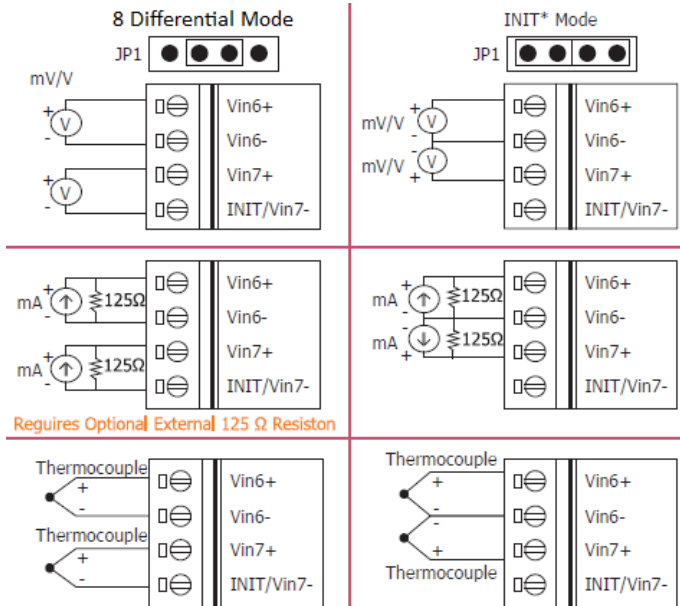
8 Differential Mode

JP1

mV/V

+ V -

Vin6+

Vin6-

+ V -

Vin7+

INIT/Vin7-

INIT* Mode

JP1

mV/V + V -

Vin6+

Vin6-

mV/V - V +

Vin7+

INIT/Vin7-

mA + - 125Ω

Vin6+

Vin6-

mA + - 125Ω

Vin7+

INIT/Vin7-

Requires Optional External 125 Ω Resiston

mA + - 125Ω

Vin6+

Vin6-

mA - + 125Ω

Vin7+

INIT/Vin7-

Thermocouple + -

Vin6+

Vin6-

Thermocouple + -

Vin7+

INIT/Vin7-

Thermocouple + - - +

Vin6+

Vin6-

Vin7+

Thermocouple

INIT/Vin7-